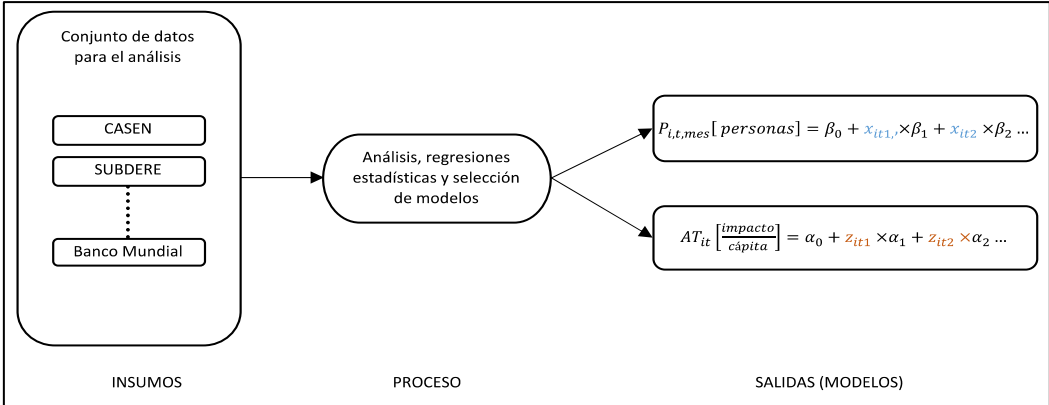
Conjunto de datos para el análisis

CASEN

SUBDERE

Banco Mundial

Análisis, regresiones estadísticas y selección de modelos

$P_{i,t,mes}[\ personas] = \beta_0 + x_{it1,} \times \beta_1 + x_{it2} \times \beta_2 \ldots$

$AT_{it}\left[\frac{impacto}{cápita}\right] = \alpha_0 + z_{it1} \times \alpha_1 + z_{it2} \times \alpha_2 \ldots$

INSUMOS

PROCESO

SALIDAS (MODELOS)